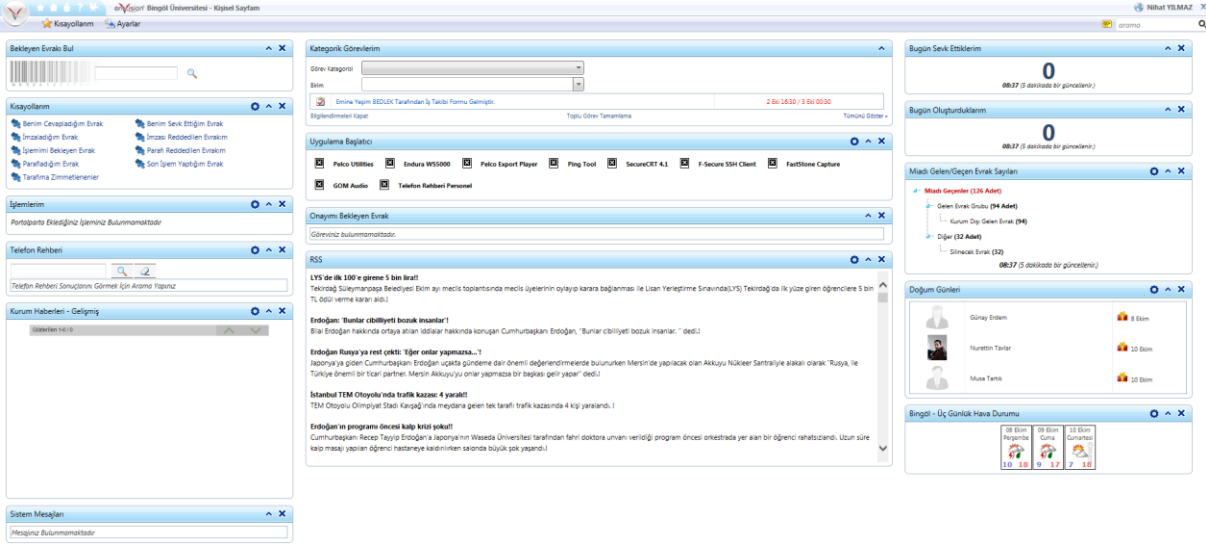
enVision Bingöl Üniversitesi - Kişisel Sayfam

Nihat YILMAZ

Kısayollarım Ayarlar

arama

Bekleyen Evrakı Bul

Kısayollarım

Benim Cevapladığım Evrak
İmzaladığım Evrak
İşlemimi Bekleyen Evrak
Parafladığım Evrak
Tarafıma Zimmetlenenler
Benim Sevk Ettiğim Evrak
İmzası Reddedilen Evrakım
Parafı Reddedilen Evrakım
Son İşlem Yaptığım Evrak

İşlemlerim

Portalparta Eklediğiniz İşleminiz Bulunmamaktadır

Telefon Rehberi

Telefon Rehberi Sonuçlarını Görmek İçin Arama Yapınız

Kurum Haberleri - Gelişmiş

Gösterilen 1-0 / 0

Sistem Mesajları

Mesajınız Bulunmamaktadır

Kategorik Görevlerim

Görev Kategorisi
Birim

Emine Yeşim BEDLEK Tarafından İş Takibi Formu Gelmiştir.
2 Eki 16:30 / 3 Eki 00:30

Bitgilendirmeleri Kapat
Toplu Görev Tamamlama
Tümünü Göster »

Uygulama Başlatıcı

Pelco Utilities
Endura WS5000
Pelco Export Player
Ping Tool
SecureCRT 4.1
F-Secure SSH Client
FastStone Capture
GOM Audio
Telefon Rehberi Personel

Onayımı Bekleyen Evrak

Göreviniz bulunmamaktadır.

RSS

LYS'de ilk 100'e girene 5 bin lira!!
Tekirdağ Süleymanpaşa Belediyesi Ekim ayı meclis toplantısında meclis üyelerinin oylayıp karara bağlanması ile Lisan Yerleştirme Sınavında(LYS) Tekirdağ'da ilk yüze giren öğrencilere 5 bin TL ödül verme kararı aldı.|

Erdoğan: 'Bunlar cibilliyeti bozuk insanlar'!
Bilal Erdoğan hakkında ortaya atılan iddialar hakkında konuşan Cumhurbaşkanı Erdoğan, "Bunlar cibilliyeti bozuk insanlar. " dedi.|

Erdoğan Rusya'ya rest çekti: 'Eğer onlar yapmazsa...'!
Japonya'ya giden Cumhurbaşkanı Erdoğan uçakta gündeme dair önemli değerlendirmelerde bulunurken Mersin'de yapılacak olan Akkuyu Nükleer Santraliyle alakalı olarak "Rusya, ile Türkiye önemli bir ticari partner. Mersin Akkuyu'yu onlar yapmazsa bir başkası gelir yapar" dedi.|

İstanbul TEM Otoyolu'nda trafik kazası: 4 yaralı!!
TEM Otoyolu Olimpiyat Stadı Kavşağı'nda meydana gelen tek taraflı trafik kazasında 4 kişi yaralandı. |

Erdoğan'ın programı öncesi kalp krizi şoku!!
Cumhurbaşkanı Recep Tayyip Erdoğan'a Japonya'nın Waseda Üniversitesi tarafından fahri doktora unvanı verildiği program öncesi orkestrada yer alan bir öğrenci rahatsızlandı. Uzun süre kalp masajı yapılan öğrenci hastaneye kaldırılırken salonda büyük şok yaşandı.|

Bugün Sevk Ettiklerim

0
08:37 (5 dakikada bir güncellenir.)

Bugün Oluşturduklarım

0
08:37 (5 dakikada bir güncellenir.)

Miadı Gelen/Geçen Evrak Sayıları

Miadı Geçenler (126 Adet)
Gelen Evrak Grubu (94 Adet)
Kurum Dışı Gelen Evrak (94)
Diğer (32 Adet)
Silinecek Evrak (32)
08:37 (5 dakikada bir güncellenir.)

Doğum Günleri

Güray Erdem 8 Ekim
Nurettin Tavlar 10 Ekim
Musa Tartık 10 Ekim

Bingöl - Üç Günlük Hava Durumu

08 Ekim Perşembe 10 18
09 Ekim Cuma 9 17
10 Ekim Cumartesi 7 18